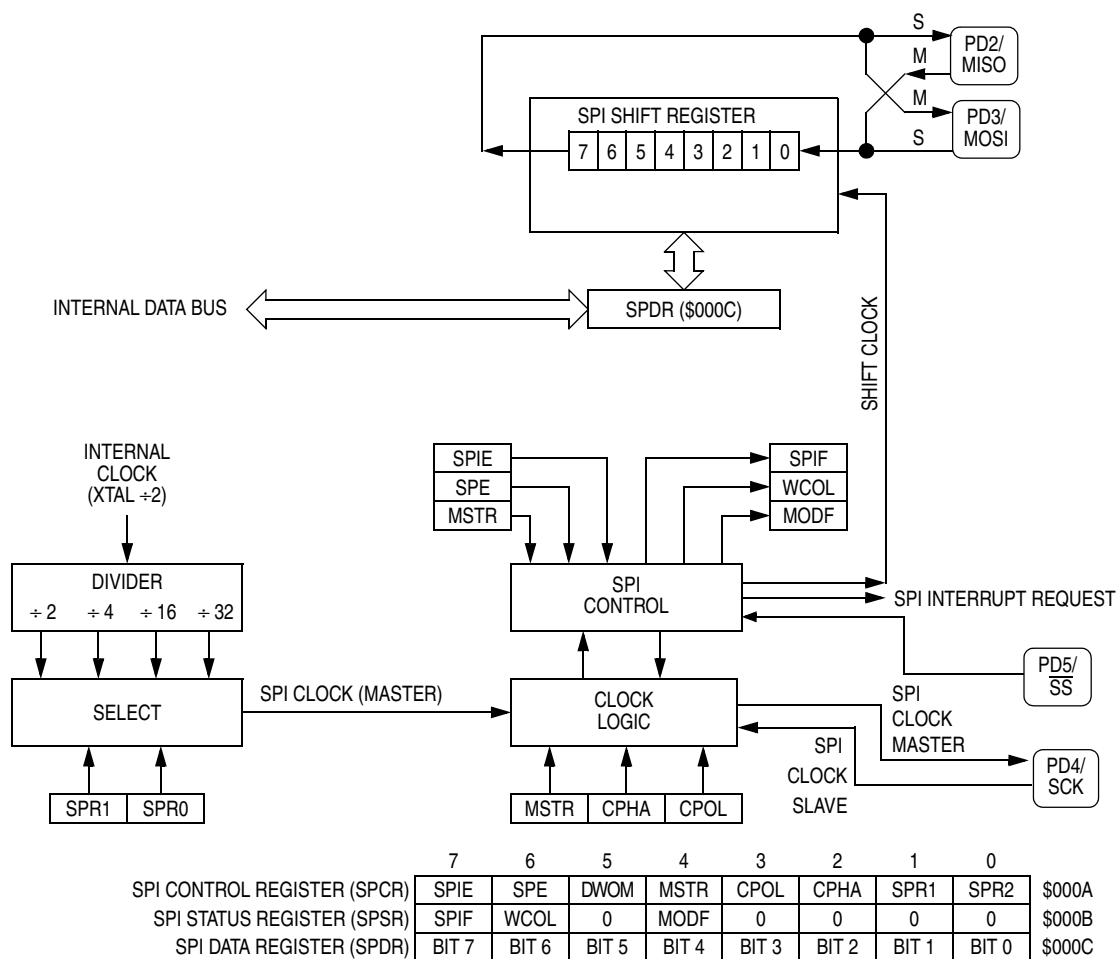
S
PD2/
MISO
M
M
PD3/
MOSI
S
SPI SHIFT REGISTER
7 6 5 4 3 2 1 0

INTERNAL DATA BUS
SPDR ($000C)
SHIFT CLOCK

INTERNAL
CLOCK
(XTAL ÷2)

SPIE
SPE
MSTR

SPIF
WCOL
MODF

DIVIDER
÷ 2 ÷ 4 ÷ 16 ÷ 32

SPI
CONTROL
SPI INTERRUPT REQUEST

PD5/
$\overline{SS}$

SELECT
SPI CLOCK (MASTER)
CLOCK
LOGIC
SPI
CLOCK
MASTER
SPI
CLOCK
SLAVE
PD4/
SCK

SPR1 SPR0
MSTR CPHA CPOL

| | 7 | 6 | 5 | 4 | 3 | 2 | 1 | 0 | |
|---|---|---|---|---|---|---|---|---|---|
| SPI CONTROL REGISTER (SPCR) | SPIE | SPE | DWOM | MSTR | CPOL | CPHA | SPR1 | SPR2 | $000A |
| SPI STATUS REGISTER (SPSR) | SPIF | WCOL | 0 | MODF | 0 | 0 | 0 | 0 | $000B |
| SPI DATA REGISTER (SPDR) | BIT 7 | BIT 6 | BIT 5 | BIT 4 | BIT 3 | BIT 2 | BIT 1 | BIT 0 | $000C |